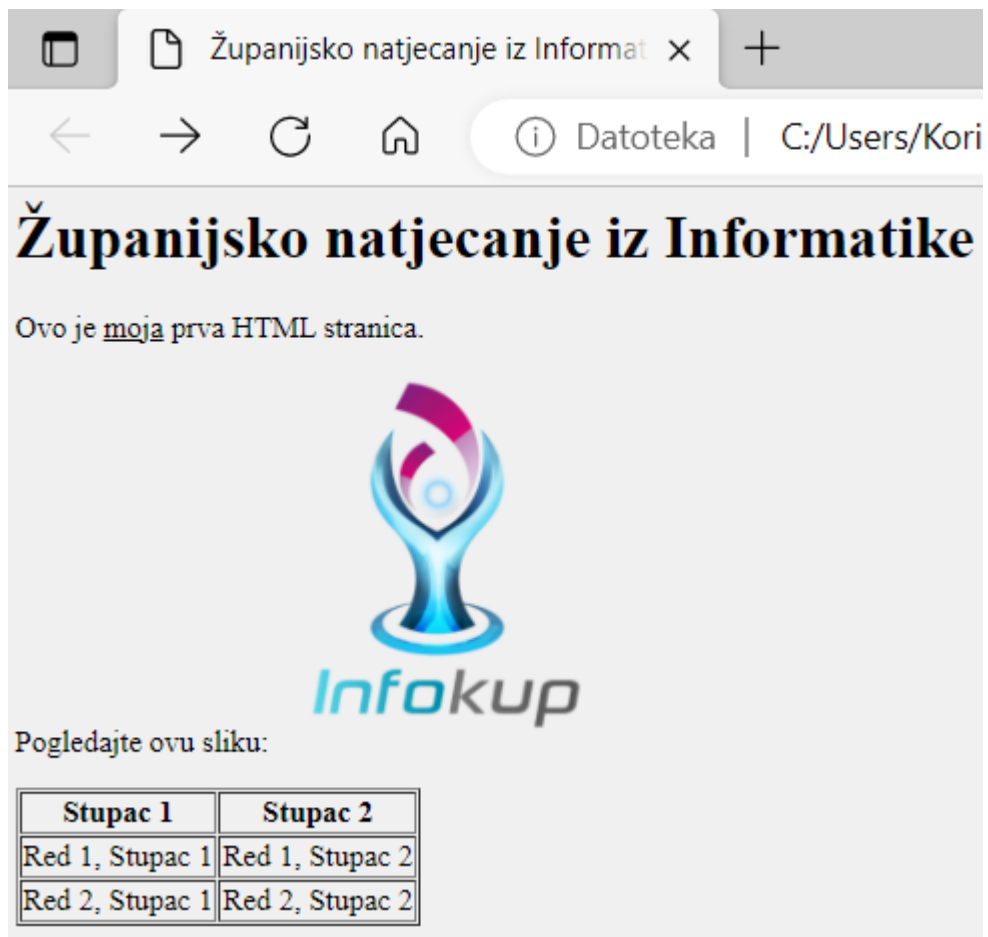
Županijsko natjecanje iz Informat ×
+

Datoteka | C:/Users/Kori

Županijsko natjecanje iz Informatike

Ovo je moja prva HTML stranica.

Infokup

Pogledajte ovu sliku:

| Stupac 1 | Stupac 2 |
|---|---|
| Red 1, Stupac 1 | Red 1, Stupac 2 |
| Red 2, Stupac 1 | Red 2, Stupac 2 |